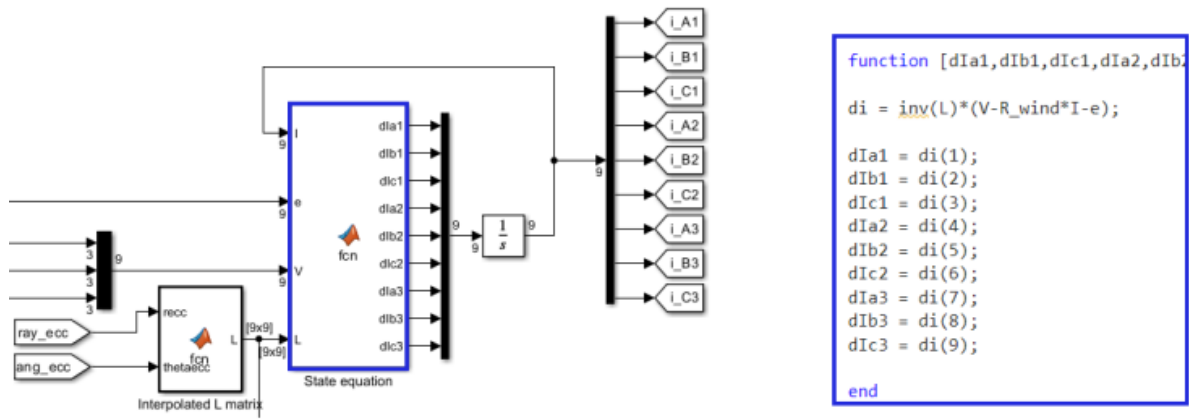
I
9
e
9
V
9
L
dIa1
dIb1
dIc1
dIa2
dIb2
dIc2
dIa3
dIb3
dIc3
fcn
State equation
3
3
3
3
9
recc
thetaecc
fcn
L
[9x9]
[9x9]
Interpolated L matrix
ray_ecc
ang_ecc
9
9
$\frac{1}{s}$
9
9
i_A1
i_B1
i_C1
i_A2
i_B2
i_C2
i_A3
i_B3
i_C3

function [dIa1,dIb1,dIc1,dIa2,dIb2

di = inv(L)*(V-R_wind*I-e);

dIa1 = di(1);
dIb1 = di(2);
dIc1 = di(3);
dIa2 = di(4);
dIb2 = di(5);
dIc2 = di(6);
dIa3 = di(7);
dIb3 = di(8);
dIc3 = di(9);

end